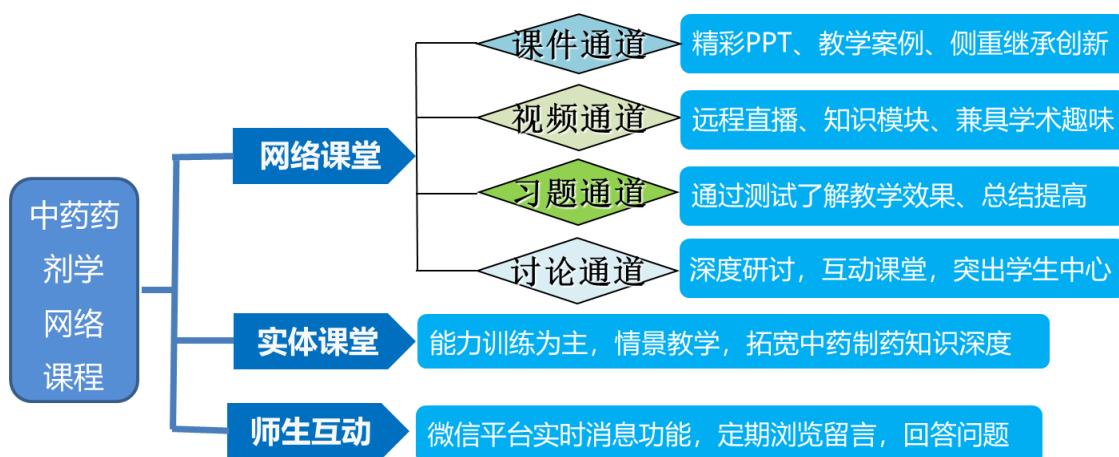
中药药剂学网络课程

网络课堂

课件通道
精彩PPT、教学案例、侧重继承创新

视频通道
远程直播、知识模块、兼具学术趣味

习题通道
通过测试了解教学效果、总结提高

讨论通道
深度研讨，互动课堂，突出学生中心

实体课堂
能力训练为主，情景教学，拓宽中药制药知识深度

师生互动
微信平台实时消息功能，定期浏览留言，回答问题